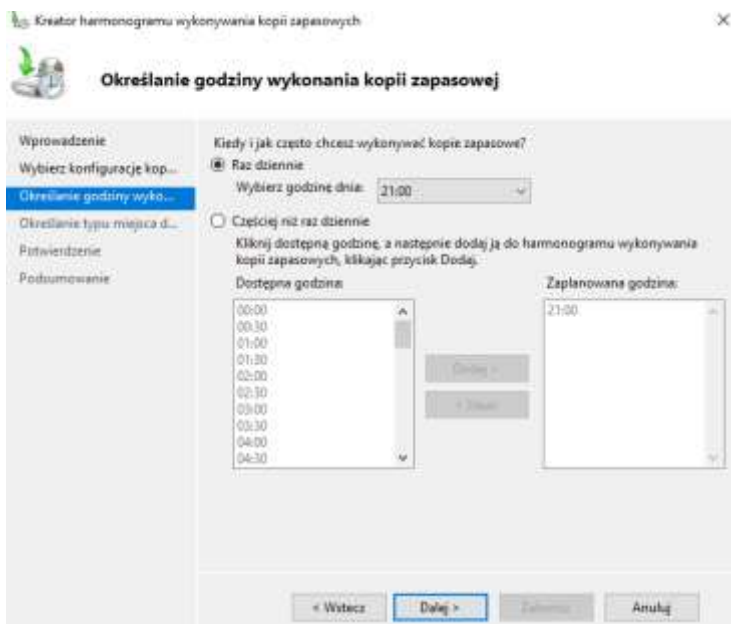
Kreator harmonogramu wykonywania kopii zapasowych

×

Określanie godziny wykonania kopii zapasowej

Wprowadzenie
Wybierz konfigurację kop...
Określanie godziny wyko...
Określanie typu miejsca d...
Potwierdzenie
Podsumowanie

Kiedy i jak często chcesz wykonywać kopie zapasowe?

Raz dziennie

Wybierz godzinę dnia: 21:00

Częściej niż raz dziennie

Kliknij dostępną godzinę, a następnie dodaj ją do harmonogramu wykonywania kopii zapasowych, klikając przycisk Dodaj.

Dostępna godzina:

00:00
00:30
01:00
01:30
02:00
02:30
03:00
03:30
04:00
04:30

Dodaj >
< Usuń

Zaplanowana godzina:

21:00

< Wstecz
Dalej >
Zakończ
Anuluj